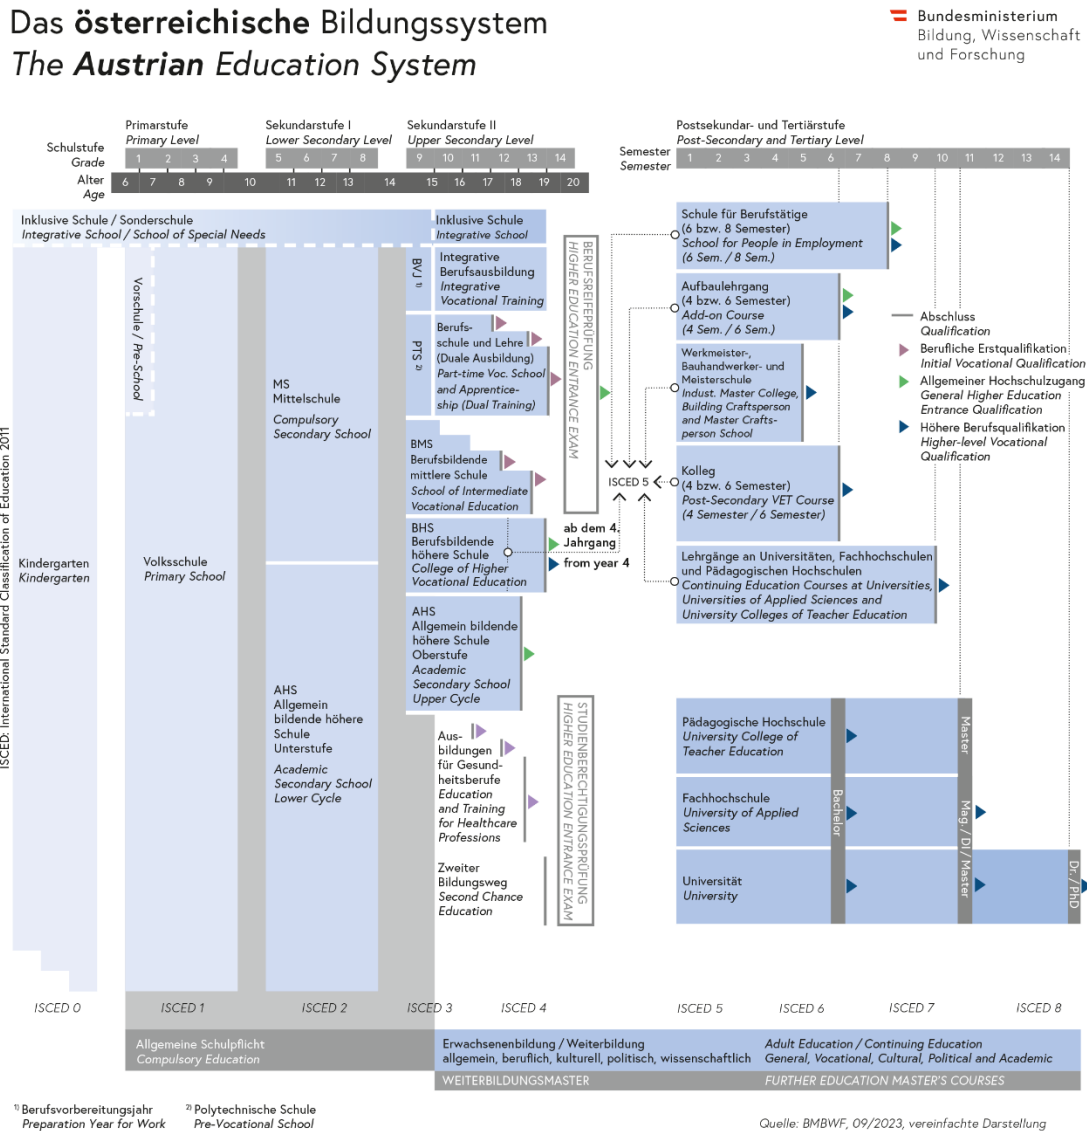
Das **österreichische** Bildungssystem
*The **Austrian** Education System*

Bundesministerium
Bildung, Wissenschaft und Forschung

Primarstufe
*Primary Level*

Sekundarstufe I
*Lower Secondary Level*

Sekundarstufe II
*Upper Secondary Level*

Postsekundar- und Tertiärstufe
*Post-Secondary and Tertiary Level*

Schulstufe
*Grade*
1 2 3 4 5 6 7 8 9 10 11 12 13 14

Alter
*Age*
6 7 8 9 10 11 12 13 14 15 16 17 18 19 20

Semester
*Semester*
1 2 3 4 5 6 7 8 9 10 11 12 13 14

Inklusive Schule / Sonderschule
*Integrative School / School of Special Needs*

Inklusive Schule
*Integrative School*

BVJ ¹⁾

Integrative Berufsausbildung
*Integrative Vocational Training*

PTS ²⁾

Berufsschule und Lehre (Duale Ausbildung)
*Part-time Voc. School and Apprenticeship (Dual Training)*

BERUFSREIFEPRÜFUNG
*HIGHER EDUCATION ENTRANCE EXAM*

Vorschule / *Pre-School*

MS
Mittelschule
*Compulsory Secondary School*

BMS
Berufsbildende mittlere Schule
*School of Intermediate Vocational Education*

BHS
Berufsbildende höhere Schule
*College of Higher Vocational Education*

ab dem 4. Jahrgang
from year 4

Kindergarten
*Kindergarten*

Volksschule
*Primary School*

AHS
Allgemein bildende höhere Schule
Oberstufe
*Academic Secondary School Upper Cycle*

AHS
Allgemein bildende höhere Schule
Unterstufe
*Academic Secondary School Lower Cycle*

Ausbildungen für Gesundheitsberufe
*Education and Training for Healthcare Professions*

STUDIENBERECHTIGUNGSPRÜFUNG
*HIGHER EDUCATION ENTRANCE EXAM*

Zweiter Bildungsweg
*Second Chance Education*

ISCED: International Standard Classification of Education 2011

Schule für Berufstätige
(6 bzw. 8 Semester)
*School for People in Employment (6 Sem. / 8 Sem.)*

Aufbaulehrgang
(4 bzw. 6 Semester)
*Add-on Course (4 Sem. / 6 Sem.)*

Werkmeister-, Bauhandwerker- und Meisterschule
*Indust. Master College, Building Craftsperson and Master Craftsperson School*

ISCED 5

Kolleg
(4 bzw. 6 Semester)
*Post-Secondary VET Course (4 Semester / 6 Semester)*

Lehrgänge an Universitäten, Fachhochschulen und Pädagogischen Hochschulen
*Continuing Education Courses at Universities, Universities of Applied Sciences and University Colleges of Teacher Education*

Abschluss
*Qualification*
Berufliche Erstqualifikation
*Initial Vocational Qualification*
Allgemeiner Hochschulzugang
*General Higher Education Entrance Qualification*
Höhere Berufsqualifikation
*Higher-level Vocational Qualification*

Pädagogische Hochschule
*University College of Teacher Education*

Fachhochschule
*University of Applied Sciences*

Universität
*University*

Bachelor
Master
Mag. / DI / Master
Dr. / PhD

ISCED 0 ISCED 1 ISCED 2 ISCED 3 ISCED 4 ISCED 5 ISCED 6 ISCED 7 ISCED 8

Allgemeine Schulpflicht
*Compulsory Education*

Erwachsenenbildung / Weiterbildung
allgemein, beruflich, kulturell, politisch, wissenschaftlich

*Adult Education / Continuing Education
General, Vocational, Cultural, Political and Academic*

WEITERBILDUNGSMASTER
*FURTHER EDUCATION MASTER'S COURSES*

¹⁾ Berufsvorbereitungsjahr
*Preparation Year for Work*

²⁾ Polytechnische Schule
*Pre-Vocational School*

*Quelle: BMBWF, 09/2023, vereinfachte Darstellung*